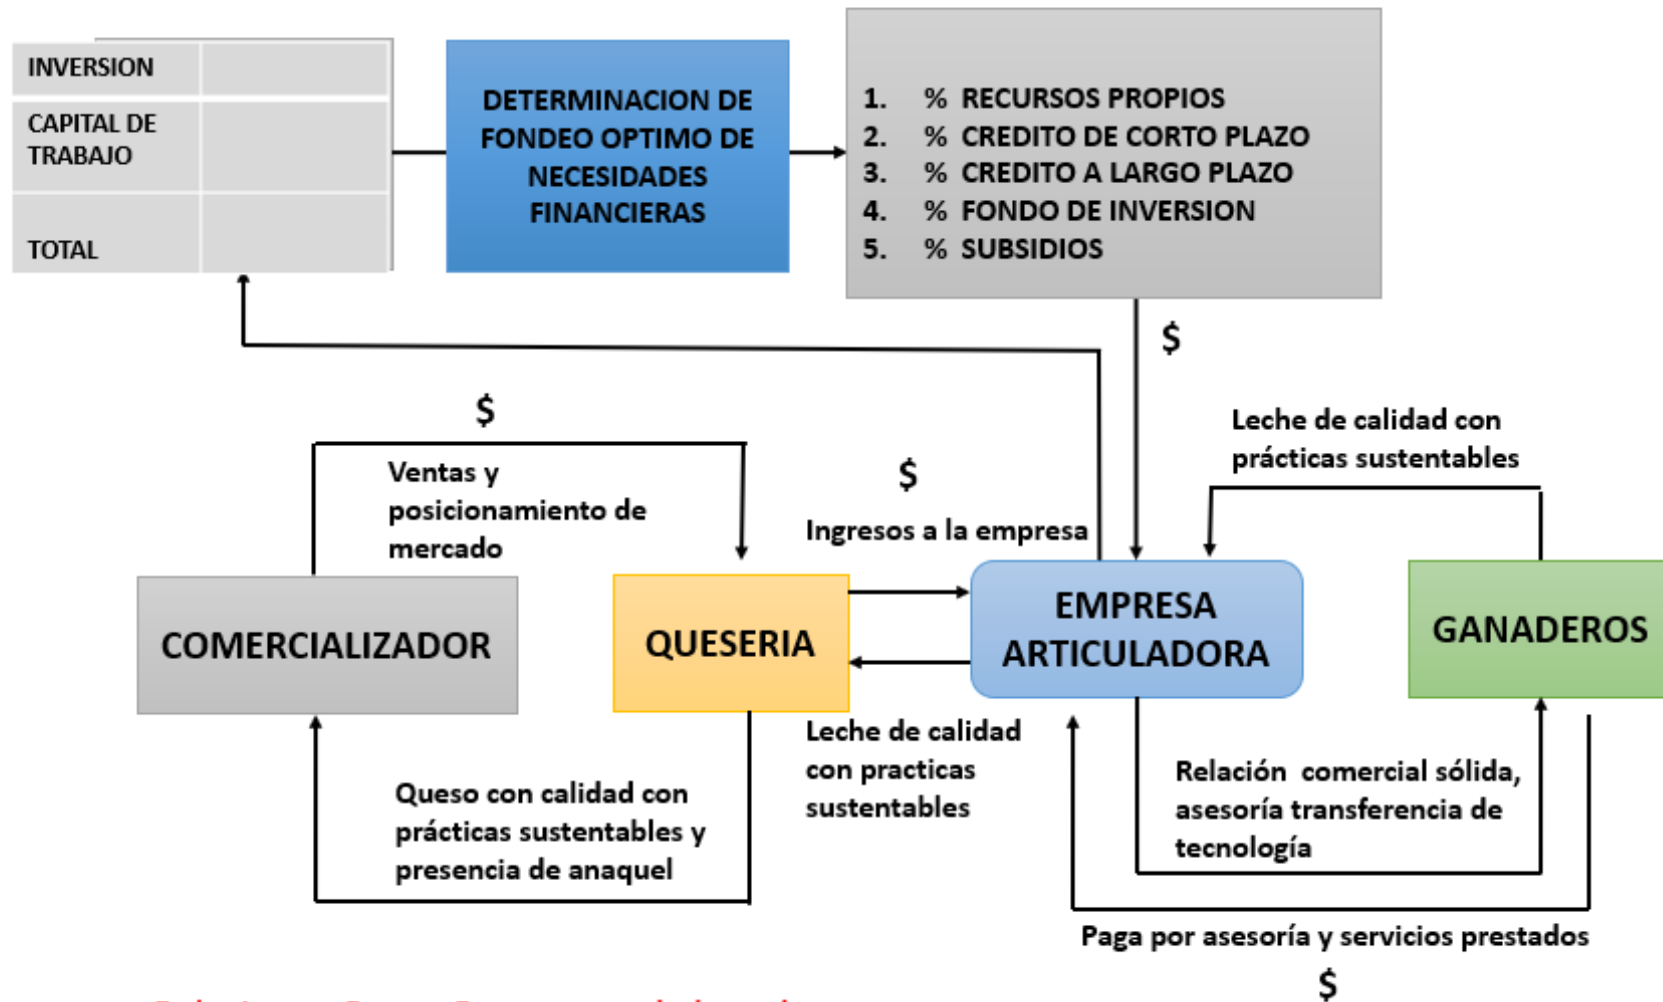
| INVERSION | |
|---|---|
| CAPITAL DE TRABAJO | |
| TOTAL | |

DETERMINACION DE FONDEO OPTIMO DE NECESIDADES FINANCIERAS

1. % RECURSOS PROPIOS
2. % CREDITO DE CORTO PLAZO
3. % CREDITO A LARGO PLAZO
4. % FONDO DE INVERSION
5. % SUBSIDIOS

$

$

Ventas y posicionamiento de mercado

$

Ingresos a la empresa

Leche de calidad con prácticas sustentables

COMERCIALIZADOR

QUESERIA

EMPRESA ARTICULADORA

GANADEROS

Leche de calidad con practicas sustentables

Queso con calidad con prácticas sustentables y presencia de anaquel

Relación comercial sólida, asesoría transferencia de tecnología

Paga por asesoría y servicios prestados

$

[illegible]